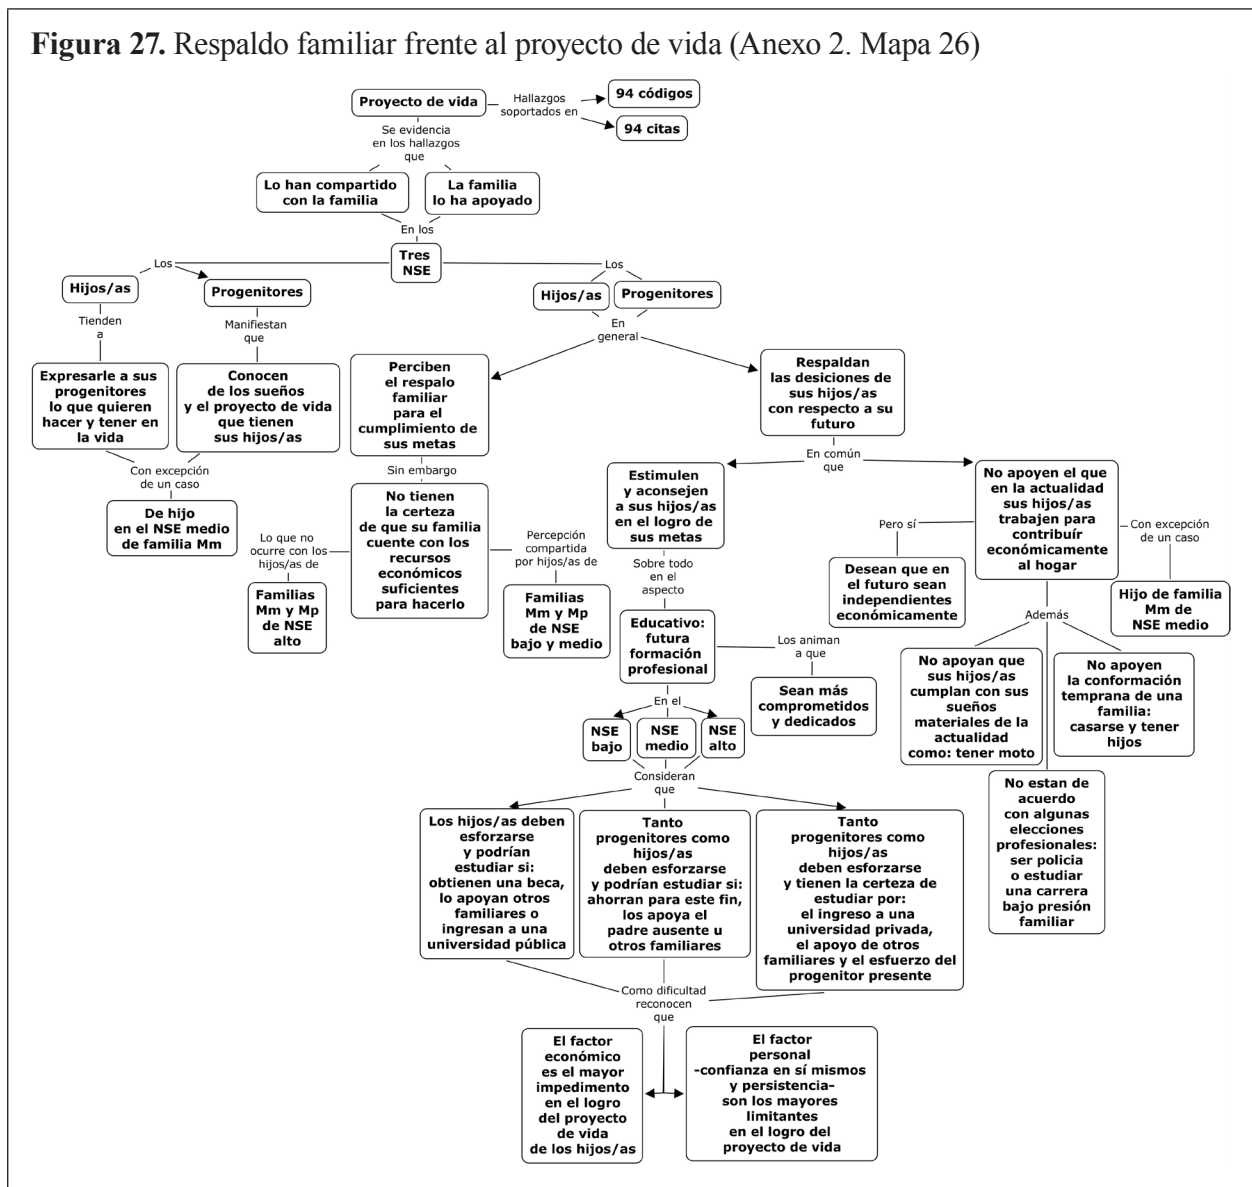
**Figura 27.** Respaldo familiar frente al proyecto de vida (Anexo 2. Mapa 26)

Proyecto de vida

Hallazgos soportados en

94 códigos

94 citas

Se evidencia en los hallazgos que

Lo han compartido con la familia

La familia lo ha apoyado

En los

Tres NSE

Los

Hijos/as

Progenitores

Tienden a

Expresarle a sus progenitores lo que quieren hacer y tener en la vida

Manifiestan que

Conocen de los sueños y el proyecto de vida que tienen sus hijos/as

Con excepción de un caso

De hijo en el NSE medio de familia Mm

Los

Hijos/as

Progenitores

En general

Perciben el respalo familiar para el cumplimiento de sus metas

Sin embargo

No tienen la certeza de que su familia cuente con los recursos económicos suficientes para hacerlo

Lo que no ocurre con los hijos/as de

Familias Mm y Mp de NSE alto

Percepción compartida por hijos/as de

Familias Mm y Mp de NSE bajo y medio

Respaldan las desiciones de sus hijos/as con respecto a su futuro

En común que

Estimulen y aconsejen a sus hijos/as en el logro de sus metas

Sobre todo en el aspecto

Educativo: futura formación profesional

Los animan a que

Sean más comprometidos y dedicados

En el

NSE bajo

NSE medio

NSE alto

Consideran que

Los hijos/as deben esforzarse y podrían estudiar si: obtienen una beca, lo apoyan otros familiares o ingresan a una universidad pública

Tanto progenitores como hijos/as deben esforzarse y podrían estudiar si: ahorran para este fin, los apoya el padre ausente u otros familiares

Tanto progenitores como hijos/as deben esforzarse y tienen la certeza de estudiar por: el ingreso a una universidad privada, el apoyo de otros familiares y el esfuerzo del progenitor presente

Como dificultad reconocen que

El factor económico es el mayor impedimento en el logro del proyecto de vida de los hijos/as

El factor personal -confianza en sí mismos y persistencia- son los mayores limitantes en el logro del proyecto de vida

No apoyen el que en la actualidad sus hijos/as trabajen para contribuír económicamente al hogar

Pero sí

Desean que en el futuro sean independientes económicamente

Con excepción de un caso

Hijo de familia Mm de NSE medio

Además

No apoyan que sus hijos/as cumplan con sus sueños materiales de la actualidad como: tener moto

No estan de acuerdo con algunas elecciones profesionales: ser policia o estudiar una carrera bajo presión familiar

No apoyen la conformación temprana de una familia: casarse y tener hijos